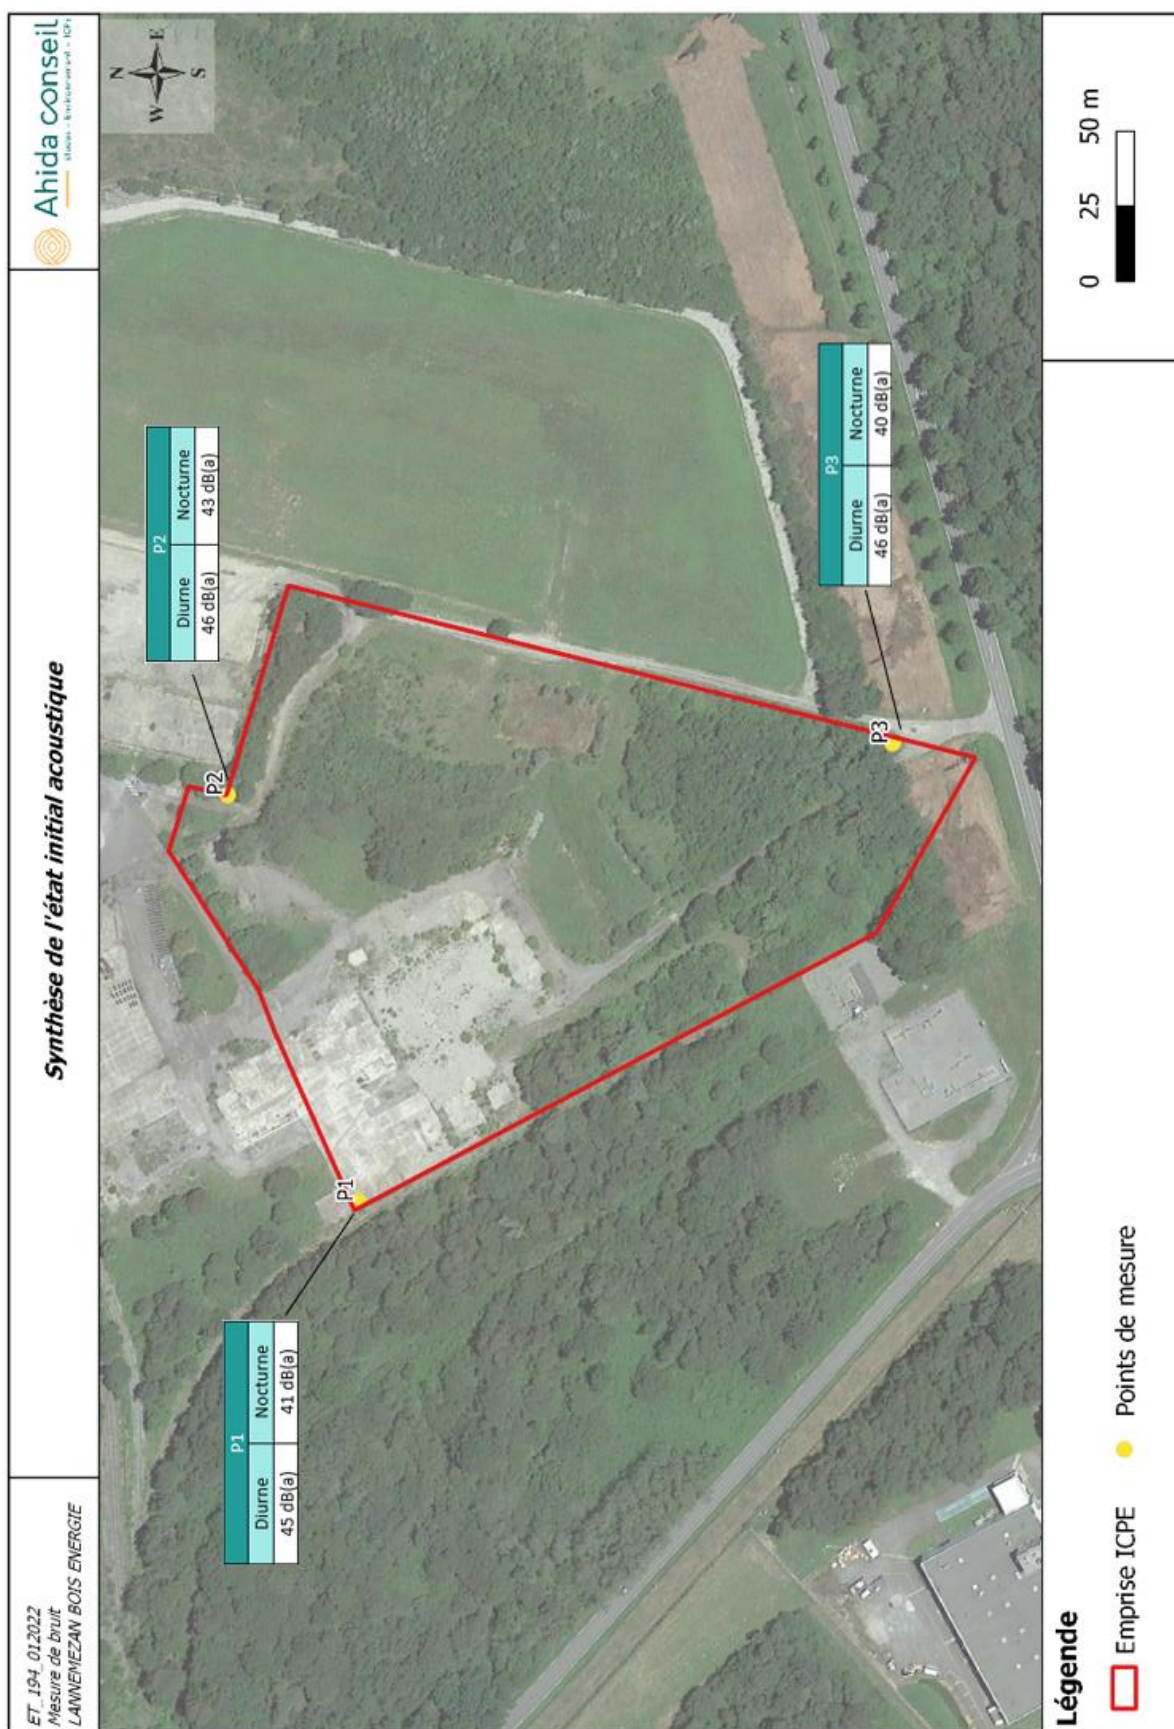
ET_194_012022
Mesure de bruit
LANNEMEZAN BOIS ENERGIE

Synthèse de l'état initial acoustique

Ahida conseil
études - Environnement - ICPE

N
E
S
W

| P1 | |
|---|---|
| Diurne | Nocturne |
| 45 dB(a) | 41 dB(a) |

| P2 | |
|---|---|
| Diurne | Nocturne |
| 46 dB(a) | 43 dB(a) |

| P3 | |
|---|---|
| Diurne | Nocturne |
| 46 dB(a) | 40 dB(a) |

P1
P2
P3

0 25 50 m

Légende
Emprise ICPE
Points de mesure